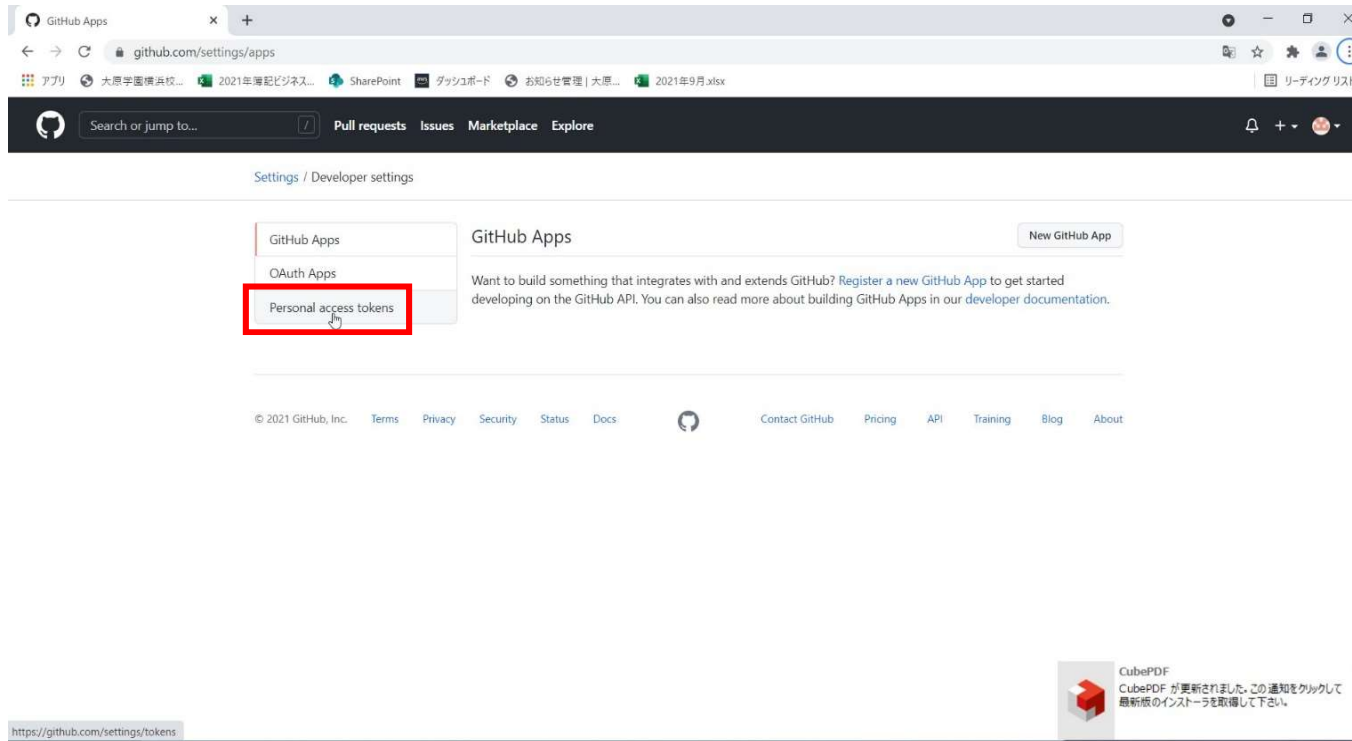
GitHub Apps ×
github.com/settings/apps

アプリ 大原学園横浜校... 2021年簿記ビジネス... SharePoint ダッシュボード お知らせ管理 | 大原... 2021年9月.xlsx
リーディングリスト

Search or jump to... / Pull requests Issues Marketplace Explore

Settings / Developer settings

GitHub Apps
OAuth Apps
Personal access tokens

GitHub Apps
New GitHub App

Want to build something that integrates with and extends GitHub? Register a new GitHub App to get started developing on the GitHub API. You can also read more about building GitHub Apps in our developer documentation.

© 2021 GitHub, Inc. Terms Privacy Security Status Docs Contact GitHub Pricing API Training Blog About

CubePDF
CubePDF が更新されました。この通知をクリックして最新版のインストーラを取得して下さい。

https://github.com/settings/tokens